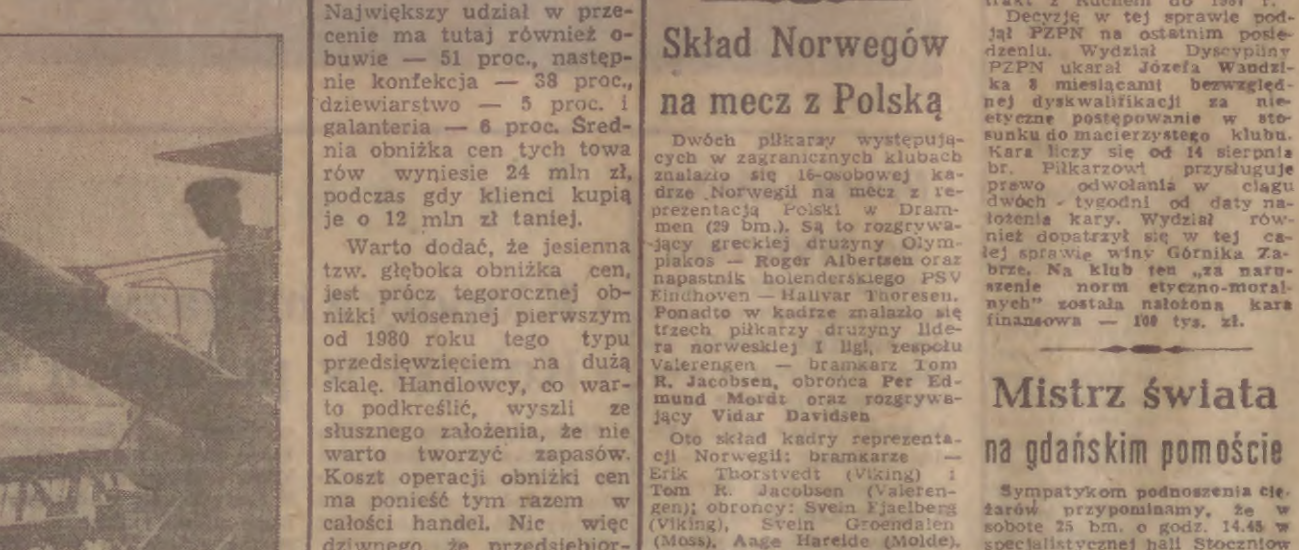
Największy udział w przecenie ma tutaj również obuwie — 51 proc., następnie konfekcja — 38 proc., dziewiarstwo — 5 proc. i galanteria — 6 proc. Średnia obniżka cen tych towarów wyniesie 24 mln zł, podczas gdy klienci kupią je o 12 mln zł taniej.

Warto dodać, że jesienna tzw. głęboka obniżka cen, jest prócz tegorocznej obniżki wiosennej pierwszym od 1980 roku tego typu przedsięwzięciem na dużą skalę. Handlowcy, co warto podkreślić, wyszli ze słusznego założenia, że nie warto tworzyć zapasów. Koszt operacji obniżki cen ma ponieść tym razem w całości handel. Nic więc dziwnego, że przedsiębior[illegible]

Skład Norwegów na mecz z Polską

Dwóch piłkarzy występujących w zagranicznych klubach znalazło się 16-osobowej kadrze Norwegii na mecz z reprezentacją Polski w Drammen (29 bm.). Są to rozgrywający greckiej drużyny Olympiakos — Roger Albertsen oraz napastnik holenderskiego PSV Eindhoven — Hallvar Thoresen. Ponadto w kadrze znalazło się trzech piłkarzy drużyny lidera norweskiej I ligi, zespołu Valerengen — bramkarz Tom R. Jacobsen, obrońca Per Edmund Mordt oraz rozgrywający Vidar Davidsen

Oto skład kadry reprezentacji Norwegii: bramkarze — Erik Thorstvedt (Viking) i Tom R. Jacobsen (Valerengen); obrońcy: Svein Fjaelberg (Viking), Svein Groendalen (Moss), Aage Hareide (Molde),

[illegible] z Ruchem do 1987 r.
Decyzję w tej sprawie podjął PZPN na ostatnim posiedzeniu. Wydział Dyscypliny PZPN ukarał Józefa Wandzika 8 miesiącami bezwzględnej dyskwalifikacji za nieetyczne postępowanie w stosunku do macierzystego klubu. Kara liczy się od 14 sierpnia br. Piłkarzowi przysługuje prawo odwołania w ciągu dwóch tygodni od daty nałożenia kary. Wydział również dopatrzył się w tej całej sprawie winy Górnika Zabrze. Na klub ten „za naruszenie norm etyczno-moralnych" została nałożona kara finansowa — 100 tys. zł.

Mistrz świata na gdańskim pomoście

Sympatykom podnoszenia ciężarów przypominamy, że w sobotę 25 bm. o godz. 14.45 w specjalistycznej hali Stoczniow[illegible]